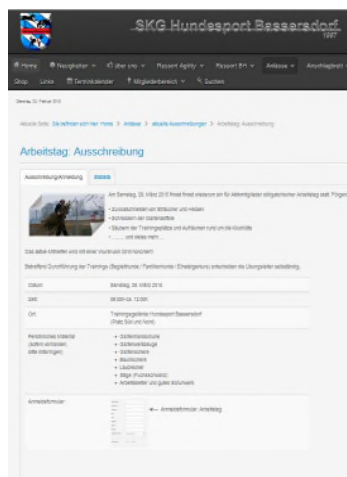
SKG Hundesport Bassersdorf
1997

Home | Neuigkeiten | Über uns | Rassent Agility | Rassent BH | Anlässe | Anschlagbrett
Shop | Links | Terminkalender | Mitgliederbereich | Suchen

Dienstag, 22. Februar 2015

Aktuelle Seite: Sie befinden sich hier: Home > Anlässe > aktuelle Ausschreibungen > Arbeitstag: Ausschreibung

Arbeitstag: Ausschreibung

Ausschreibung/Anmeldung | Details

Am Samstag, 28. März 2015 findet wieder einmal ein für Aktivmitglieder obligatorischer Arbeitstag statt. Folgende Arbeiten

- Zurückschneiden von Sträuchern und Hecken
- Schneiden der Gartenzäune
- Säubern der Trainingsplätze und Aufräumen rund um die Clubhütte
- ...... und vieles mehr....

Das aktive Mitmachen wird mit einer Grillwurst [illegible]

Betreffend Durchführung der Trainings (Begleithunde / Familienhunde / Einsteigerkurs) entscheiden die Übungsleiter selbständig.

| | |
|---|---|
| Datum | Samstag, 28. März 2015 |
| Zeit | 08:00 - ca. 12:00h |
| Ort | Trainingsgelände Hundesport Bassersdorf (Platz Süd und Nord) |
| Persönliches Material (sofern vorhanden, bitte mitbringen) | Gartenhandschuhe, Gartenwerkzeuge, Gartenscheren, Baumscheren, Laubrechen, Säge (Fuchsschwanz), Arbeitskleider und gutes Schuhwerk |
| Anmeldeformular | ← Anmeldeformular Arbeitstag |